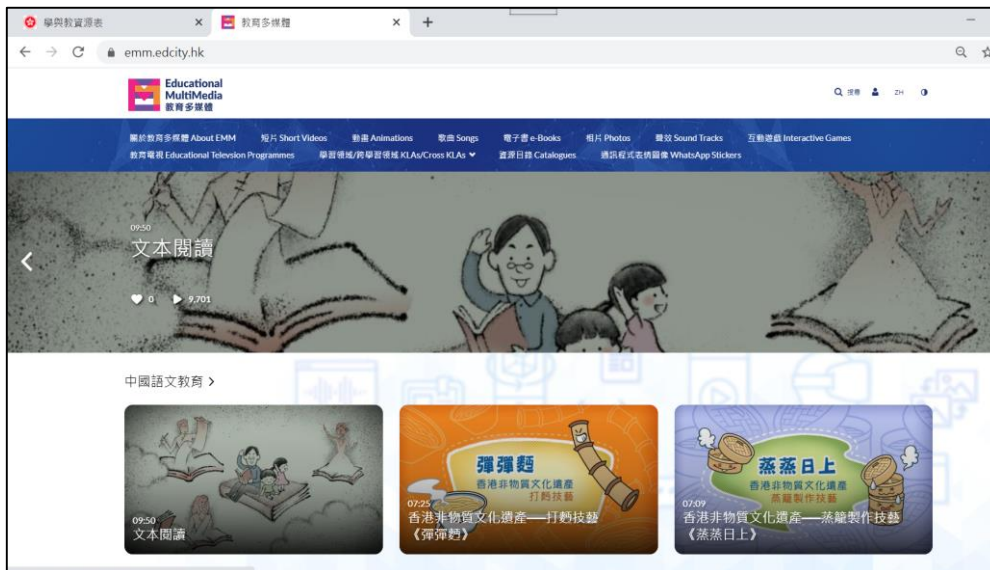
學與教資源表 ×
教育多媒體 ×
+

emm.edcity.hk

Educational MultiMedia 教育多媒體

搜尋 ZH

關於教育多媒體 About EMM 短片 Short Videos 動畫 Animations 歌曲 Songs 電子書 e-Books 相片 Photos 聲效 Sound Tracks 互動遊戲 Interactive Games
教育電視 Educational Televsion Programmes 學習領域/跨學習領域 KLAs/Cross KLAs 資源目錄 Catalogues 通訊程式表情圖像 WhatsApp Stickers

09:50
文本閱讀
0 9,701

中國語文教育 >

09:50
文本閱讀

彈彈麵
香港非物質文化遺產
打麵技藝
07:25
香港非物質文化遺產──打麵技藝《彈彈麵》

蒸蒸日上
香港非物質文化遺產
蒸籠製作技藝
07:09
香港非物質文化遺產──蒸籠製作技藝《蒸蒸日上》